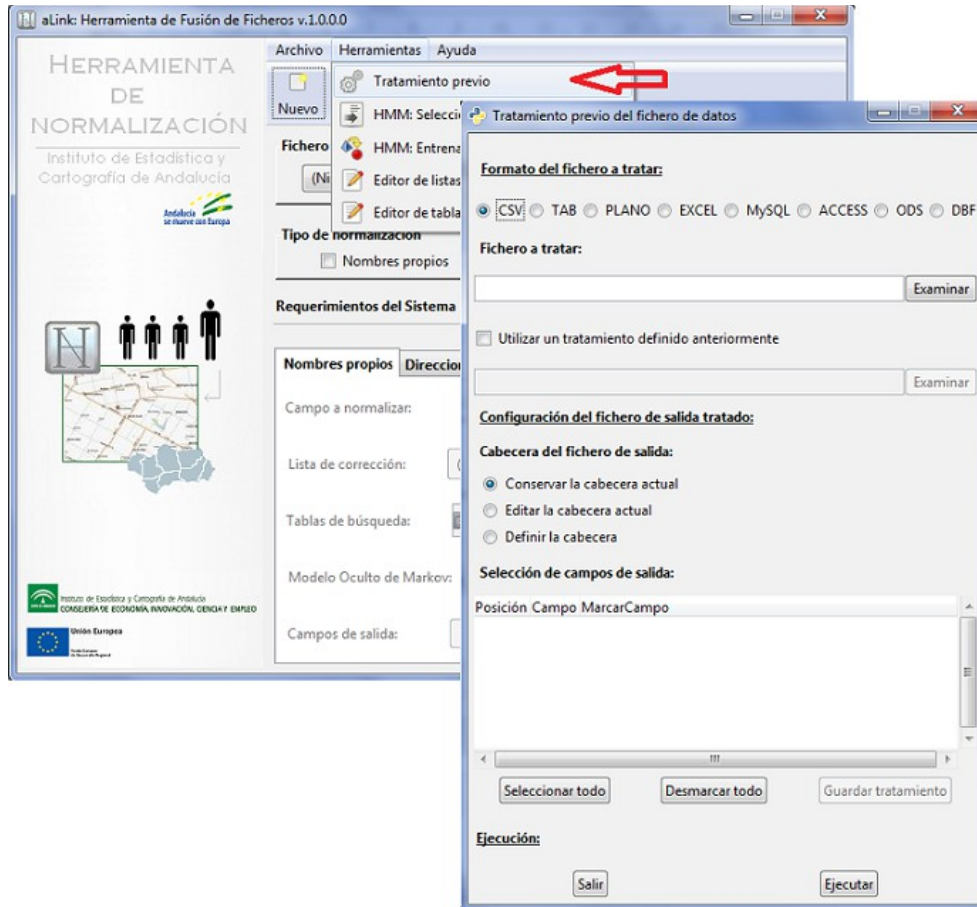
aLink: Herramienta de Fusión de Ficheros v.1.0.0.0

HERRAMIENTA DE NORMALIZACIÓN

Instituto de Estadística y Cartografía de Andalucía

Andalucía se mueve con Europa

Archivo Herramientas Ayuda

Nuevo

Tratamiento previo
HMM: Selecci
HMM: Entrena
Editor de listas
Editor de tabla

Fichero

(Ni

Tipo de normalización

Nombres propios

Requerimientos del Sistema

Nombres propios Direccio

Campo a normalizar:

Lista de corrección:

Tablas de búsqueda:

Modelo Oculto de Markov:

Campos de salida:

Instituto de Estadística y Cartografía de Andalucía
CONSEJERÍA DE ECONOMÍA, INNOVACIÓN, CIENCIA Y EMPLEO

Unión Europea

Tratamiento previo del fichero de datos

Formato del fichero a tratar:

CSV TAB PLANO EXCEL MySQL ACCESS ODS DBF

Fichero a tratar:

Examinar

Utilizar un tratamiento definido anteriormente

Examinar

Configuración del fichero de salida tratado:

Cabecera del fichero de salida:

Conservar la cabecera actual
Editar la cabecera actual
Definir la cabecera

Selección de campos de salida:

Posición Campo MarcarCampo

Seleccionar todo Desmarcar todo Guardar tratamiento

Ejecución:

Salir Ejecutar